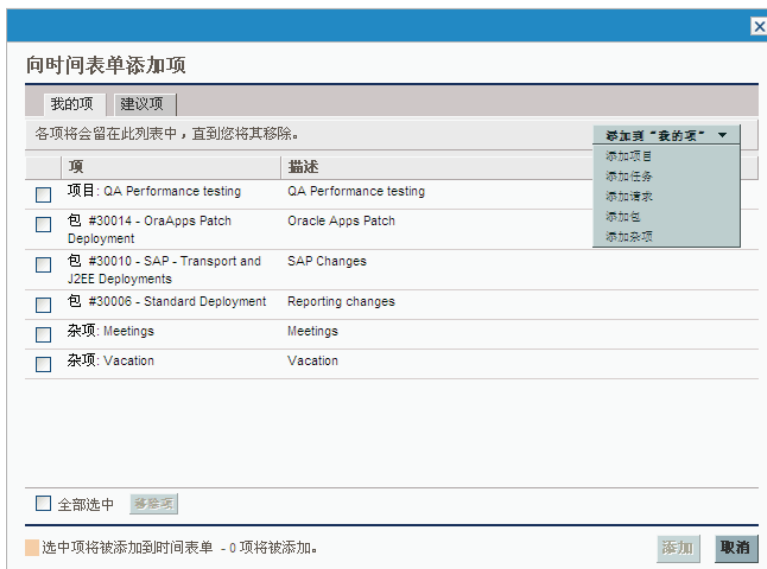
向时间表单添加项

我的项 建议项

各项将会留在此列表中，直到您将其移除。

添加到“我的项”

添加项目
添加任务
添加请求
添加包
添加杂项

| | 项 | 描述 |
|---|---|---|
| ☐ | 项目: QA Performance testing | QA Performance testing |
| ☐ | 包 #30014 - OraApps Patch Deployment | Oracle Apps Patch |
| ☐ | 包 #30010 - SAP - Transport and J2EE Deployments | SAP Changes |
| ☐ | 包 #30006 - Standard Deployment | Reporting changes |
| ☐ | 杂项: Meetings | Meetings |
| ☐ | 杂项: Vacation | Vacation |

全部选中 移除项

选中项将被添加到时间表单 - 0 项将被添加。

添加 取消